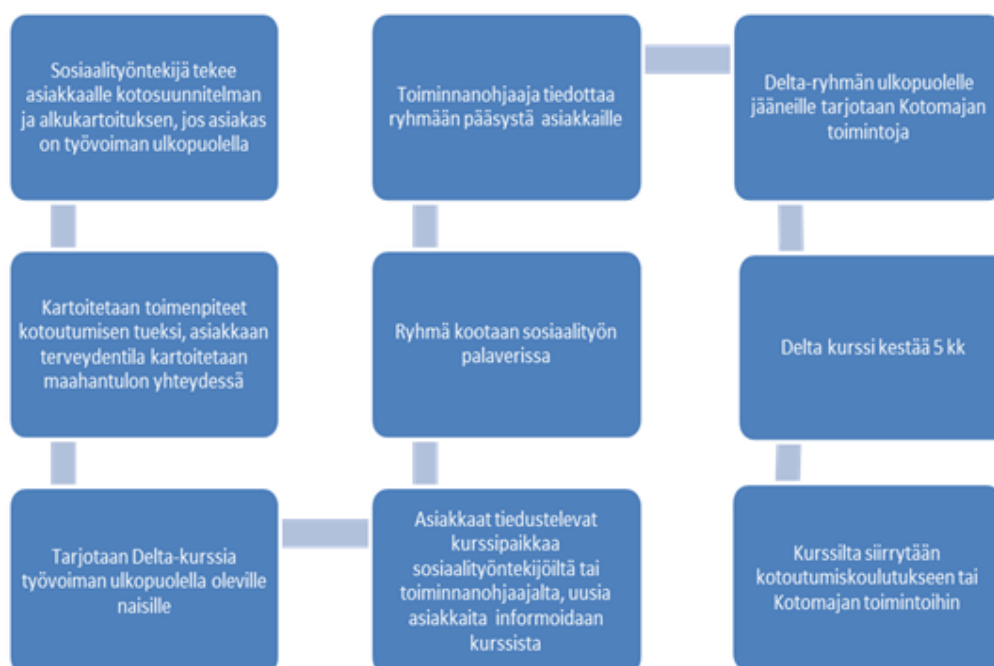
Sosiaalityöntekijä tekee asiakkaalle kotosuunnitelman ja alkukartoituksen, jos asiakas on työvoiman ulkopuolella

Kartoitetaan toimenpiteet kotoutumisen tueksi, asiakkaan terveydentila kartoitetaan maahantulon yhteydessä

Tarjotaan Delta-kurssia työvoiman ulkopuolella oleville naisille

Asiakkaat tiedustelevat kurssipaikkaa sosiaalityöntekijöiltä tai toiminnanohjaajalta, uusia asiakkaita informoidaan kurssista

Ryhmä kootaan sosiaalityön palaverissa

Toiminnanohjaaja tiedottaa ryhmään pääsystä asiakkaille

Delta-ryhmän ulkopuolelle jääneille tarjotaan Kotomajan toimintoja

Delta kurssi kestää 5 kk

Kurssilta siirrytään kotoutumiskoulutukseen tai Kotomajan toimintoihin